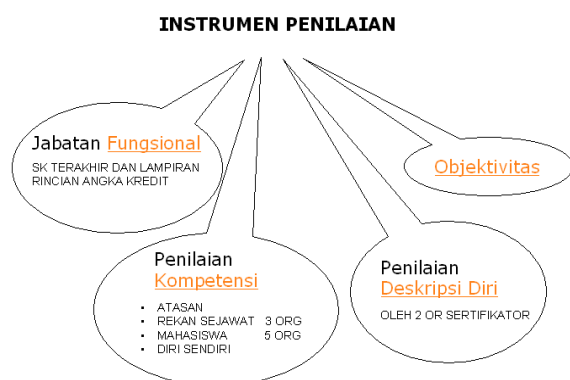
INSTRUMEN PENILAIAN

Jabatan Fungsional

SK TERAKHIR DAN LAMPIRAN RINCIAN ANGKA KREDIT

Objektivitas

Penilaian Kompetensi

• ATASAN
• REKAN SEJAWAT 3 ORG
• MAHASISWA 5 ORG
• DIRI SENDIRI

Penilaian Deskripsi Diri

OLEH 2 OR SERTIFIKATOR